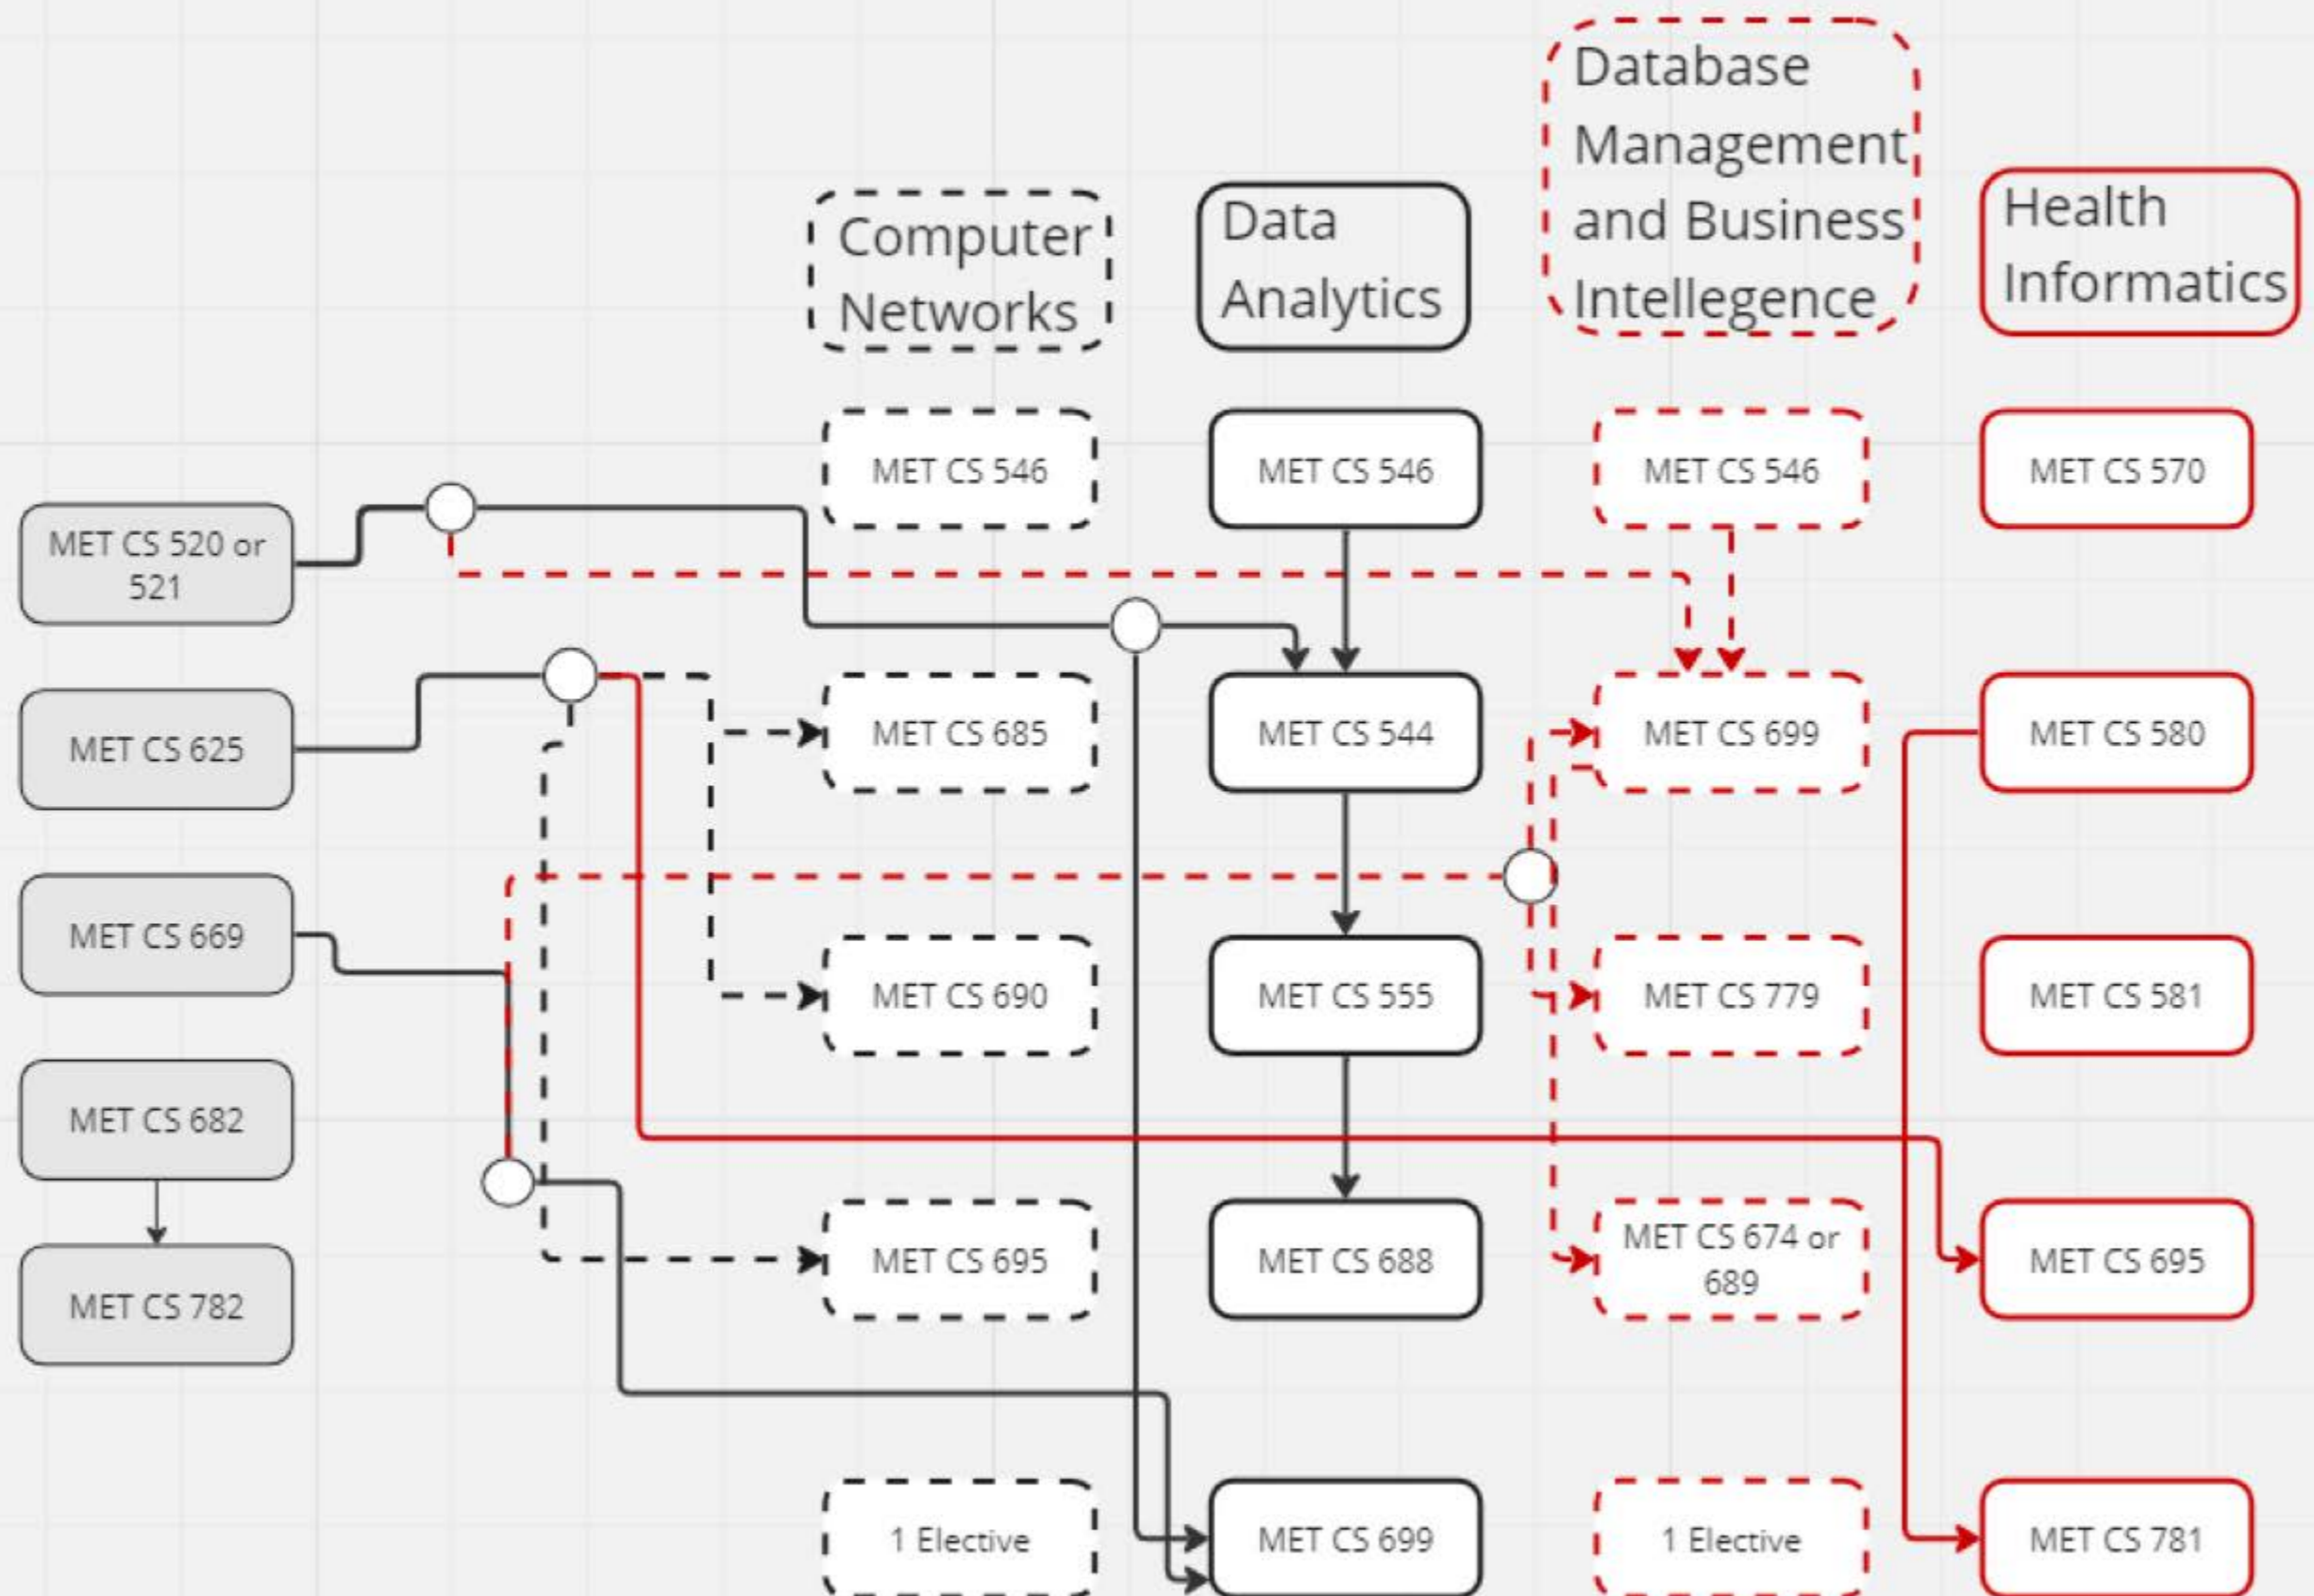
Computer Networks

Data Analytics

Database Management and Business Intellegence

Health Informatics

MET CS 546

MET CS 546

MET CS 546

MET CS 570

MET CS 520 or 521

MET CS 625

MET CS 685

MET CS 544

MET CS 699

MET CS 580

MET CS 669

MET CS 690

MET CS 555

MET CS 779

MET CS 581

MET CS 682

MET CS 695

MET CS 688

MET CS 674 or 689

MET CS 695

MET CS 782

1 Elective

MET CS 699

1 Elective

MET CS 781